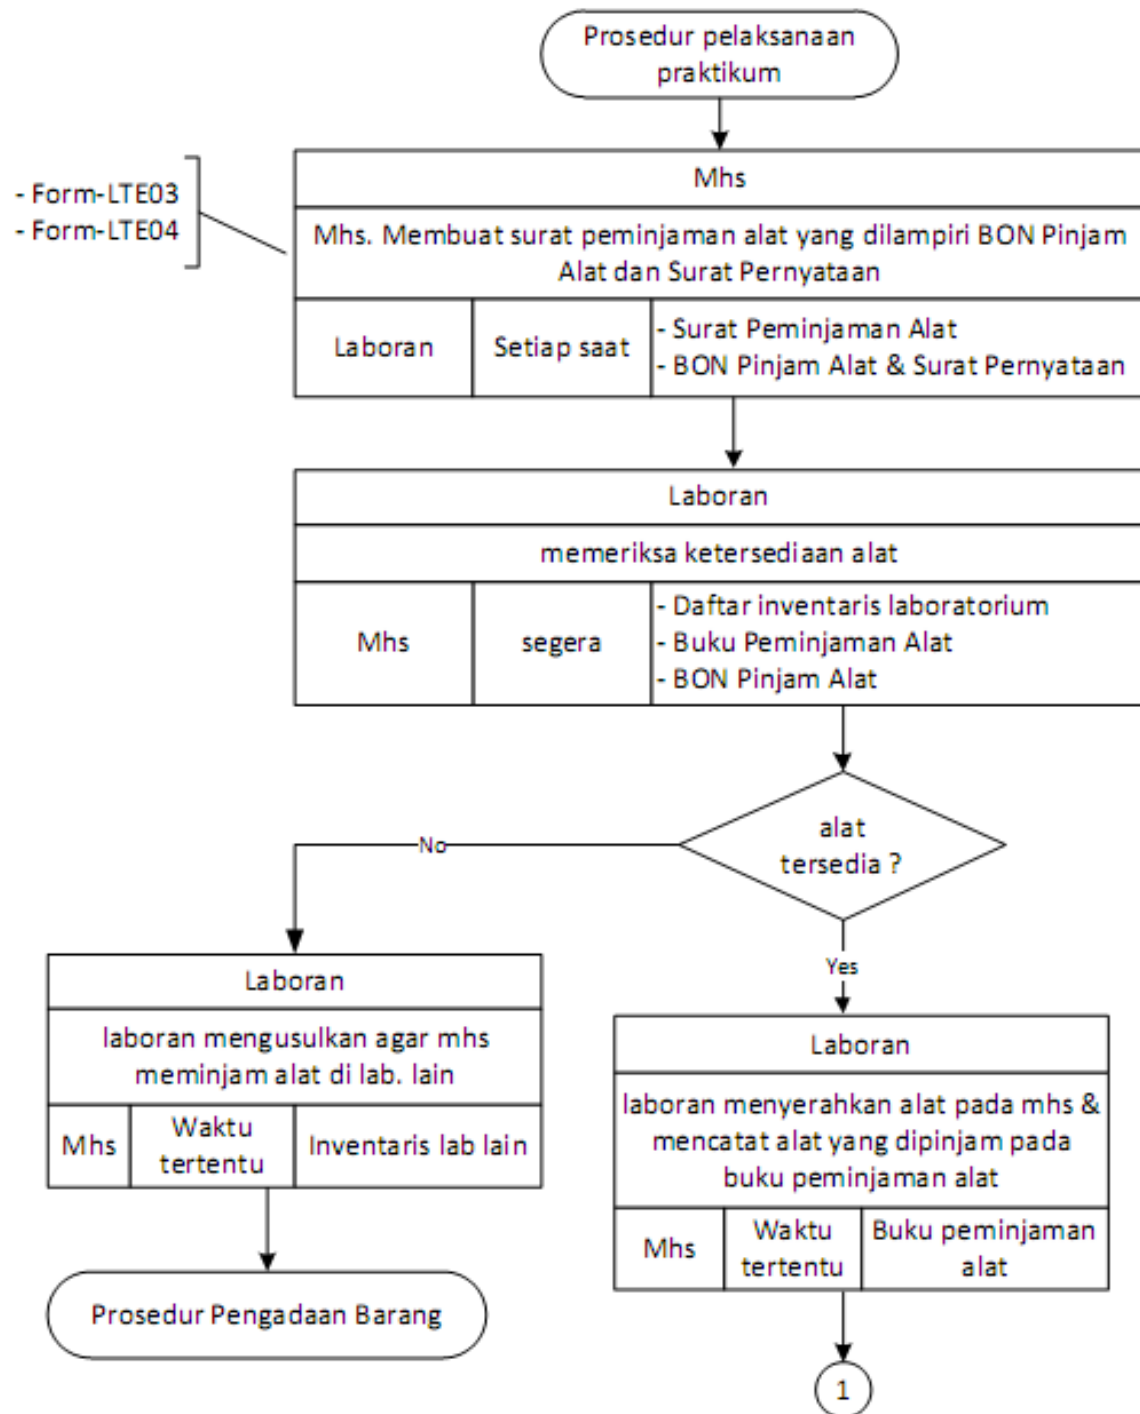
Prosedur pelaksanaan praktikum

- Form-LTE03
- Form-LTE04

| Mhs | | |
|---|---|---|
| Mhs. Membuat surat peminjaman alat yang dilampiri BON Pinjam Alat dan Surat Pernyataan | | |
| Laboran | Setiap saat | - Surat Peminjaman Alat<br>- BON Pinjam Alat & Surat Pernyataan |

| Laboran | | |
|---|---|---|
| memeriksa ketersediaan alat | | |
| Mhs | segera | - Daftar inventaris laboratorium<br>- Buku Peminjaman Alat<br>- BON Pinjam Alat |

alat tersedia ?

No

Yes

| Laboran | | |
|---|---|---|
| laboran mengusulkan agar mhs meminjam alat di lab. lain | | |
| Mhs | Waktu tertentu | Inventaris lab lain |

Prosedur Pengadaan Barang

| Laboran | | |
|---|---|---|
| laboran menyerahkan alat pada mhs & mencatat alat yang dipinjam pada buku peminjaman alat | | |
| Mhs | Waktu tertentu | Buku peminjaman alat |

1